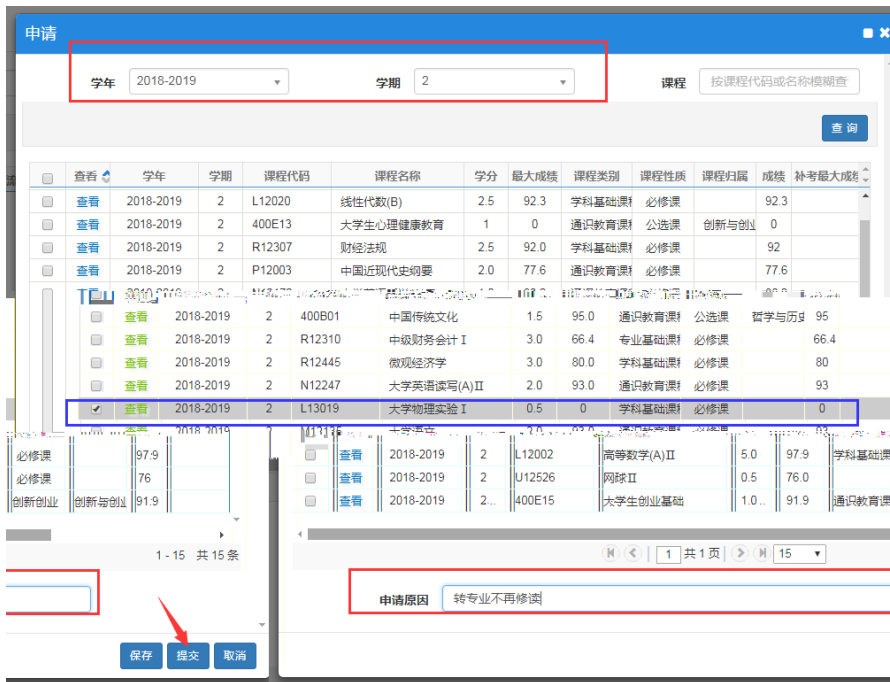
申请

学年 2018-2019
学期 2
课程 按课程代码或名称模糊查

查询

| | 查看 | 学年 | 学期 | 课程代码 | 课程名称 | 学分 | 最大成绩 | 课程类别 | 课程性质 | 课程归属 | 成绩 | 补考最大成绩 |
|---|---|---|---|---|---|---|---|---|---|---|---|---|
| | 查看 | 2018-2019 | 2 | L12020 | 线性代数(B) | 2.5 | 92.3 | 学科基础课 | 必修课 | | 92.3 | |
| | 查看 | 2018-2019 | 2 | 400E13 | 大学生心理健康教育 | 1 | 0 | 通识教育课 | 公选课 | 创新与创业 | 0 | |
| | 查看 | 2018-2019 | 2 | R12307 | 财经法规 | 2.5 | 92.0 | 学科基础课 | 必修课 | | 92 | |
| | 查看 | 2018-2019 | 2 | P12003 | 中国近现代史纲要 | 2.0 | 77.6 | 通识教育课 | 必修课 | | 77.6 | |
| | 查看 | 2018-2019 | 2 | 400B01 | 中国传统文化 | 1.5 | 95.0 | 通识教育课 | 公选课 | 哲学与历史 | 95 | |
| | 查看 | 2018-2019 | 2 | R12310 | 中级财务会计Ⅰ | 3.0 | 66.4 | 专业基础课 | 必修课 | | 66.4 | |
| | 查看 | 2018-2019 | 2 | R12445 | 微观经济学 | 3.0 | 80.0 | 学科基础课 | 必修课 | | 80 | |
| | 查看 | 2018-2019 | 2 | N12247 | 大学英语读写(A)Ⅱ | 2.0 | 93.0 | 通识教育课 | 必修课 | | 93 | |
| ✔ | 查看 | 2018-2019 | 2 | L13019 | 大学物理实验Ⅰ | 0.5 | 0 | 学科基础课 | 必修课 | | 0 | |
| | 查看 | 2018-2019 | 2 | L12002 | 高等数学(A)Ⅱ | 5.0 | 97.9 | 学科基础课 | | | | |
| | 查看 | 2018-2019 | 2 | U12526 | 网球Ⅱ | 0.5 | 76.0 | | | | | |
| | 查看 | 2018-2019 | 2 | 400E15 | 大学生创业基础 | 1.0 | 91.9 | 通识教育课 | | | | |

必修课 97.9
必修课 76
创新创业 创新与创业 91.9

1 - 15 共 15 条

共 1 页 15

申请原因 转专业不再修读

保存 提交 取消